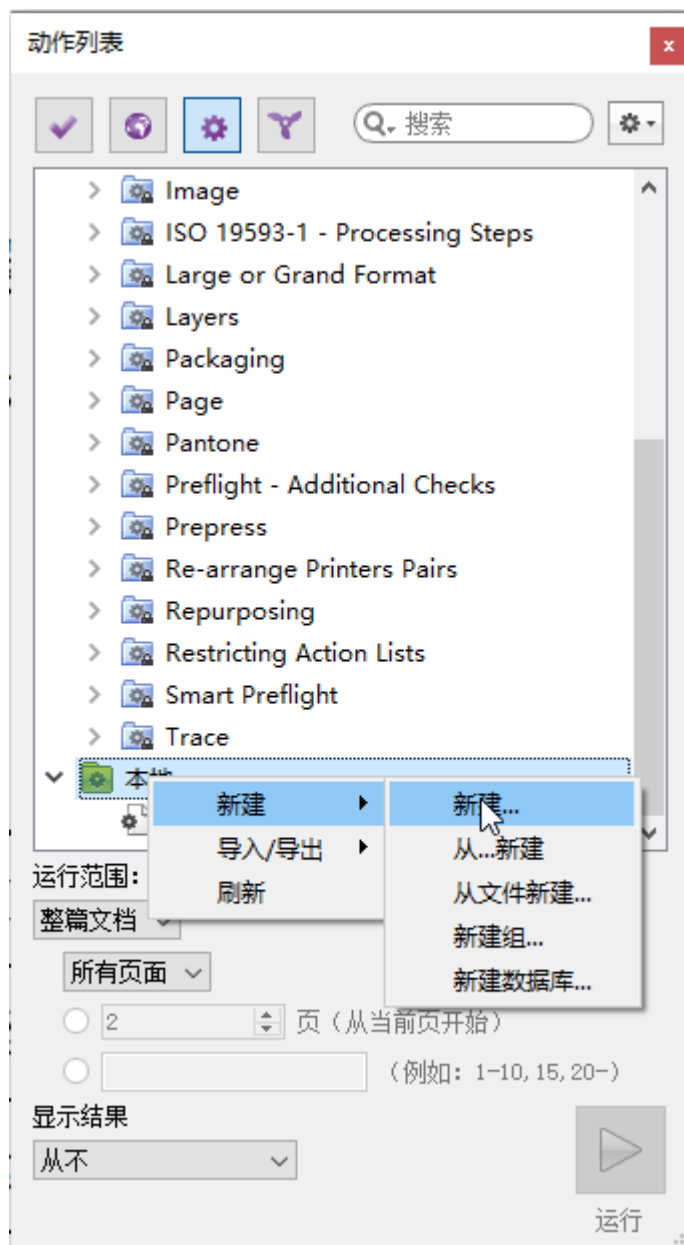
动作列表

搜索

Image
ISO 19593-1 - Processing Steps
Large or Grand Format
Layers
Packaging
Page
Pantone
Preflight - Additional Checks
Prepress
Re-arrange Printers Pairs
Repurposing
Restricting Action Lists
Smart Preflight
Trace
本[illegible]

新建
导入/导出
刷新

新建...
从...新建
从文件新建...
新建组...
新建数据库...

运行范围:
整篇文档
所有页面
2 页（从当前页开始）
（例如：1-10,15,20-）
显示结果
从不
运行